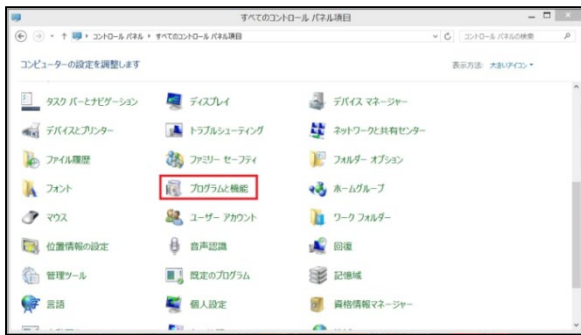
すべてのコントロール パネル項目

コントロール パネル ▸ すべてのコントロール パネル項目

コントロール パネルの検索

コンピューターの設定を調整します

表示方法: 大きいアイコン ▾

| | | |
|---|---|---|
| タスク バーとナビゲーション | ディスプレイ | デバイス マネージャー |
| デバイスとプリンター | トラブルシューティング | ネットワークと共有センター |
| ファイル履歴 | ファミリー セーフティ | フォルダー オプション |
| フォント | プログラムと機能 | ホームグループ |
| マウス | ユーザー アカウント | ワーク フォルダー |
| 位置情報の設定 | 音声認識 | 回復 |
| 管理ツール | 既定のプログラム | 記憶域 |
| 言語 | 個人設定 | 資格情報マネージャー |